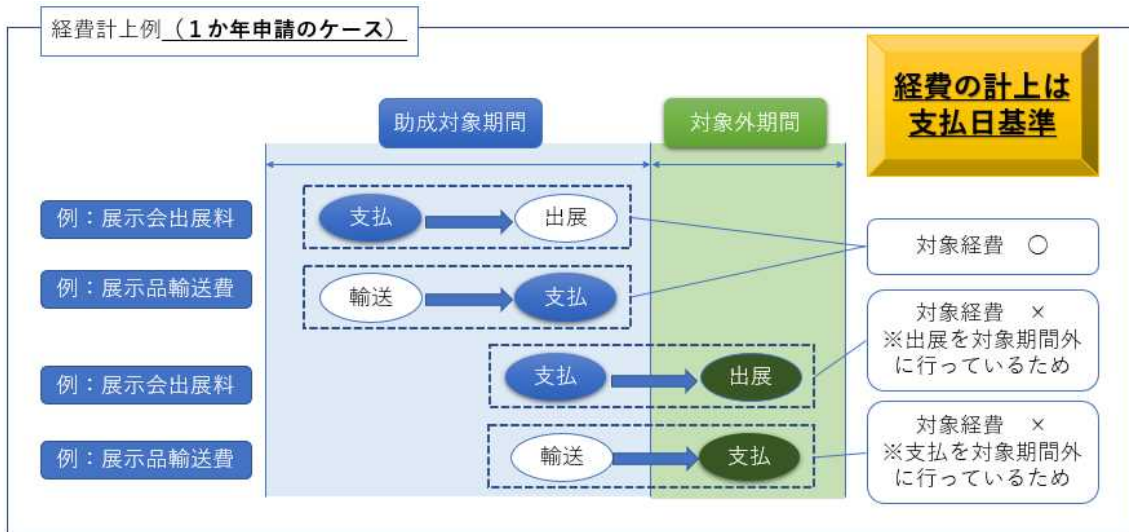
経費計上例（１か年申請のケース）

経費の計上は支払日基準

助成対象期間

対象外期間

例：展示会出展料

支払

出展

対象経費 ○

例：展示品輸送費

輸送

支払

対象経費 ×
※出展を対象期間外に行っているため

例：展示会出展料

支払

出展

対象経費 ×
※支払を対象期間外に行っているため

例：展示品輸送費

輸送

支払